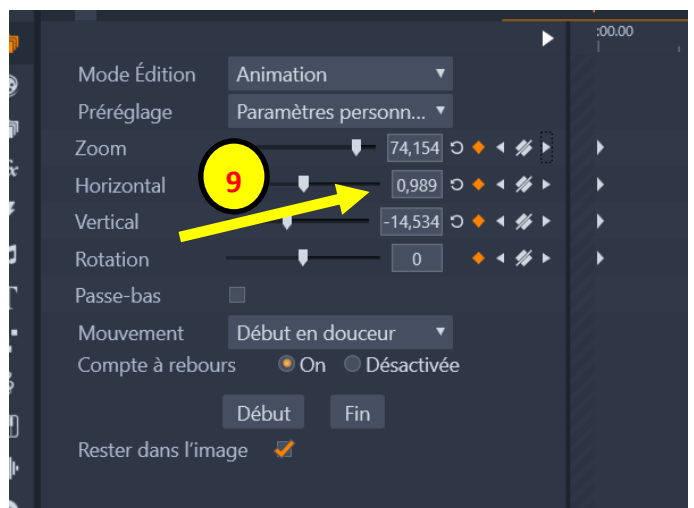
:00.00

Mode Édition
Animation

Préréglage
Paramètres personn...

Zoom
74,154

9

Horizontal
0,989

Vertical
-14,534

Rotation
0

Passe-bas

Mouvement
Début en douceur

Compte à rebours
On
Désactivée

Début
Fin

Rester dans l'image